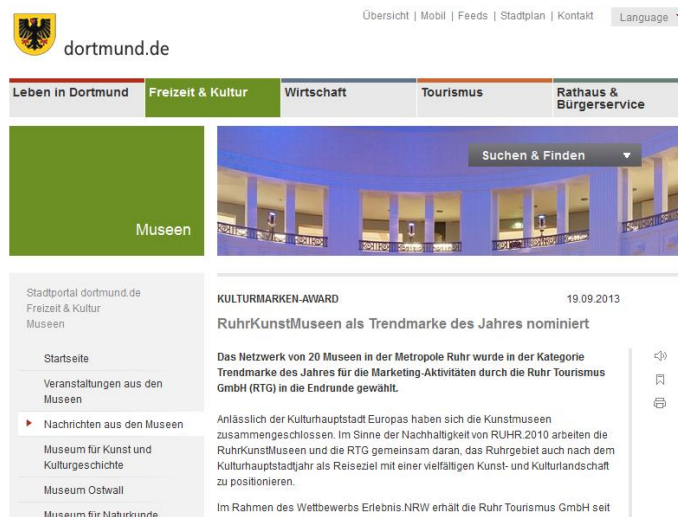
dortmund.de

Übersicht | Mobil | Feeds | Stadtplan | Kontakt

Language

Leben in Dortmund | Freizeit & Kultur | Wirtschaft | Tourismus | Rathaus & Bürgerservice

Museen

Suchen & Finden

Stadtportal dortmund.de
Freizeit & Kultur
Museen

Startseite

Veranstaltungen aus den Museen

Nachrichten aus den Museen

Museum für Kunst und Kulturgeschichte

Museum Ostwall

Museum für Naturkunde

KULTURMARKEN-AWARD

19.09.2013

RuhrKunstMuseen als Trendmarke des Jahres nominiert

Das Netzwerk von 20 Museen in der Metropole Ruhr wurde in der Kategorie Trendmarke des Jahres für die Marketing-Aktivitäten durch die Ruhr Tourismus GmbH (RTG) in die Endrunde gewählt.

Anlässlich der Kulturhauptstadt Europas haben sich die Kunstmuseen zusammengeschlossen. Im Sinne der Nachhaltigkeit von RUHR.2010 arbeiten die RuhrKunstMuseen und die RTG gemeinsam daran, das Ruhrgebiet auch nach dem Kulturhauptstadtjahr als Reiseziel mit einer vielfältigen Kunst- und Kulturlandschaft zu positionieren.

Im Rahmen des Wettbewerbs Erlebnis.NRW erhält die Ruhr Tourismus GmbH seit